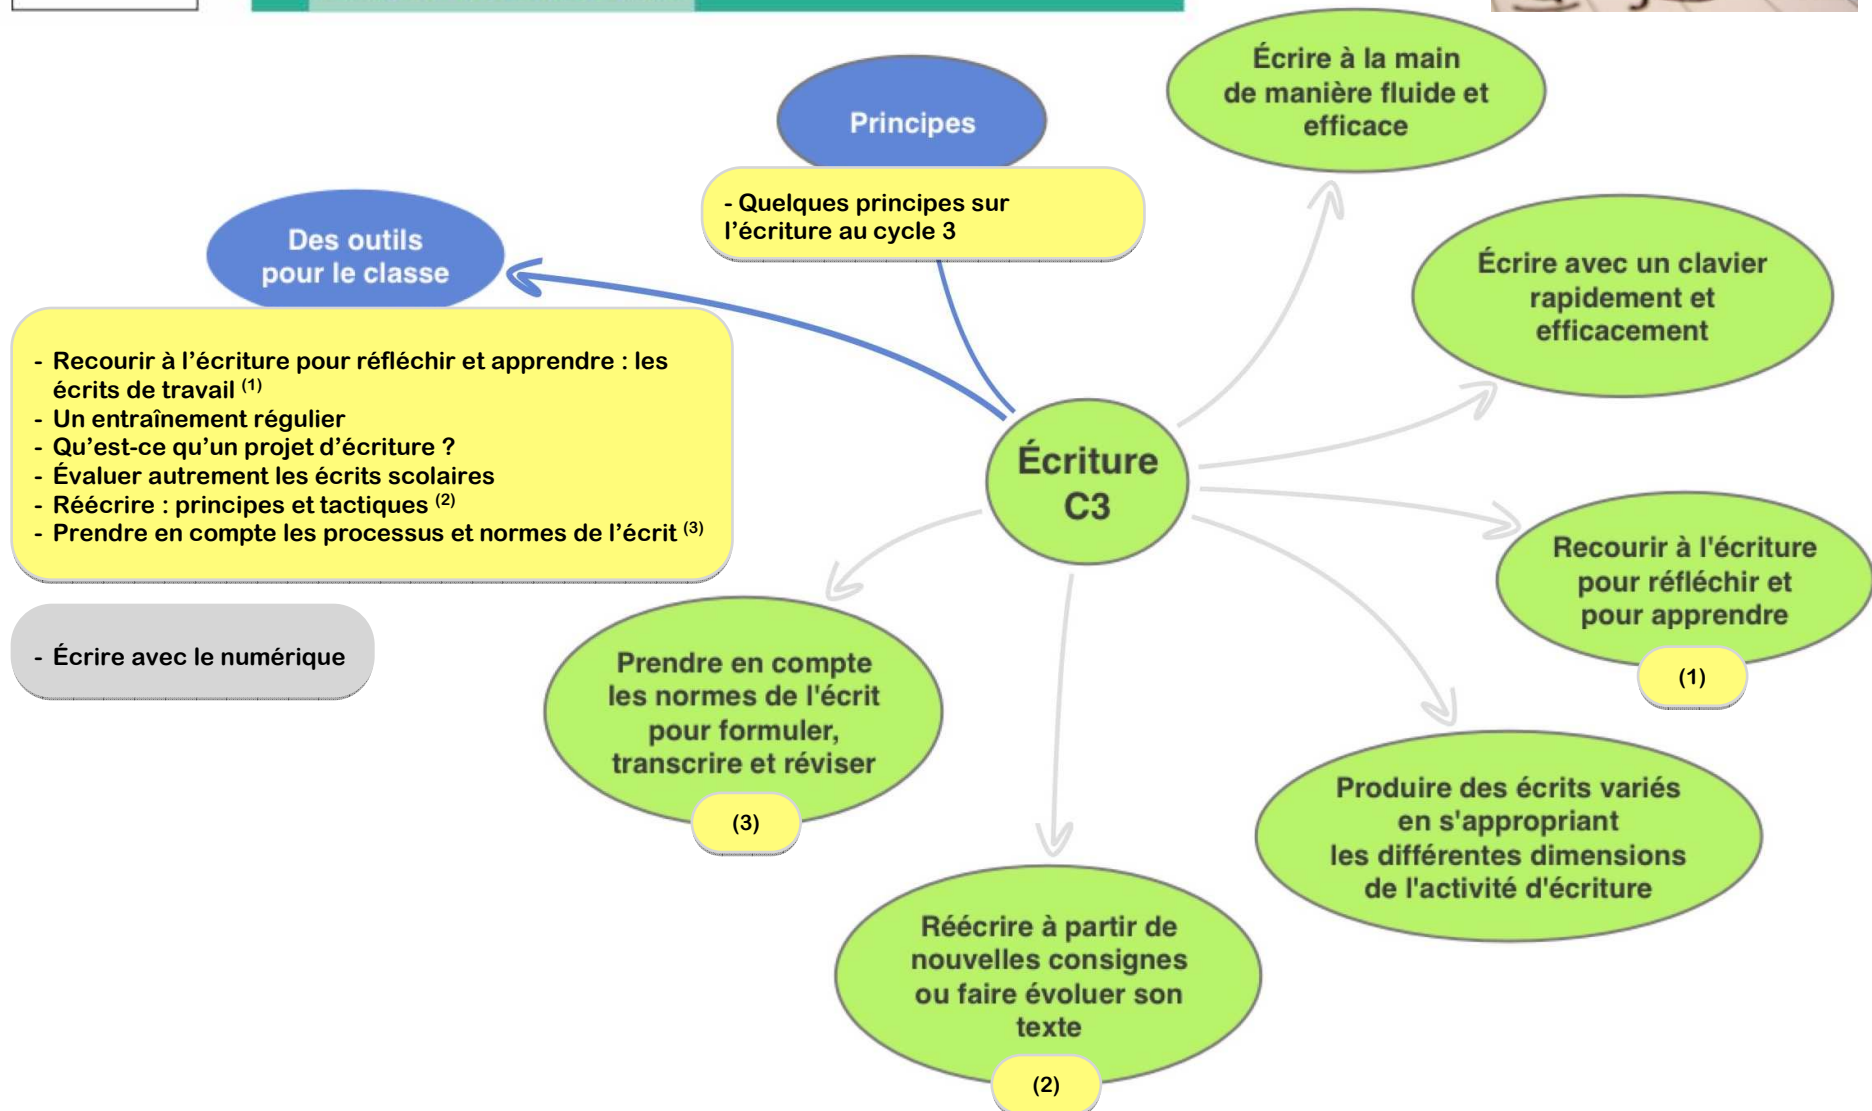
Principes

- Quelques principes sur l'écriture au cycle 3

Écrire à la main de manière fluide et efficace

Des outils pour le classe

- Recourir à l'écriture pour réfléchir et apprendre : les écrits de travail $^{(1)}$
- Un entraînement régulier
- Qu'est-ce qu'un projet d'écriture ?
- Évaluer autrement les écrits scolaires
- Réécrire : principes et tactiques $^{(2)}$
- Prendre en compte les processus et normes de l'écrit $^{(3)}$

- Écrire avec le numérique

Écrire avec un clavier rapidement et efficacement

Écriture C3

Recourir à l'écriture pour réfléchir et pour apprendre

(1)

Prendre en compte les normes de l'écrit pour formuler, transcrire et réviser

(3)

Produire des écrits variés en s'appropriant les différentes dimensions de l'activité d'écriture

Réécrire à partir de nouvelles consignes ou faire évoluer son texte

(2)